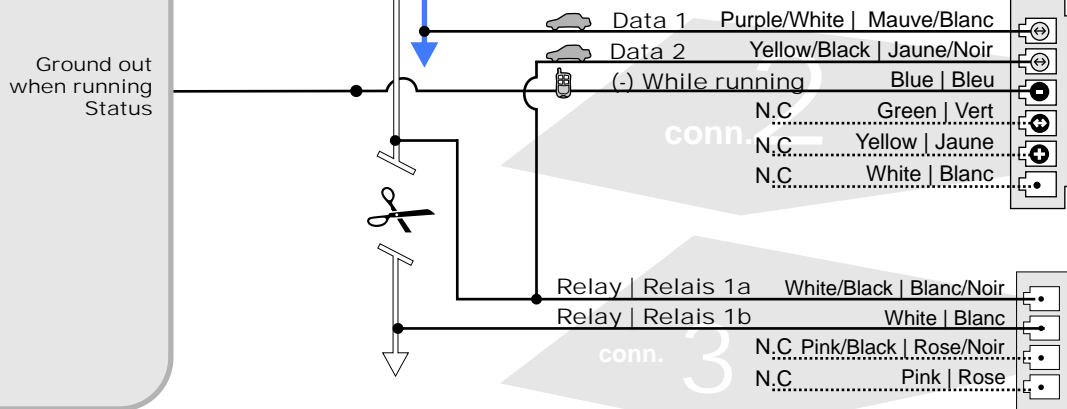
Ground out when running Status

Data 1 Purple/White | Mauve/Blanc
Data 2 Yellow/Black | Jaune/Noir
(-) While running Blue | Bleu
N.C Green | Vert
N.C Yellow | Jaune
N.C White | Blanc

conn. 2

Relay | Relais 1a White/Black | Blanc/Noir
Relay | Relais 1b White | Blanc
N.C Pink/Black | Rose/Noir
N.C Pink | Rose

conn. 3